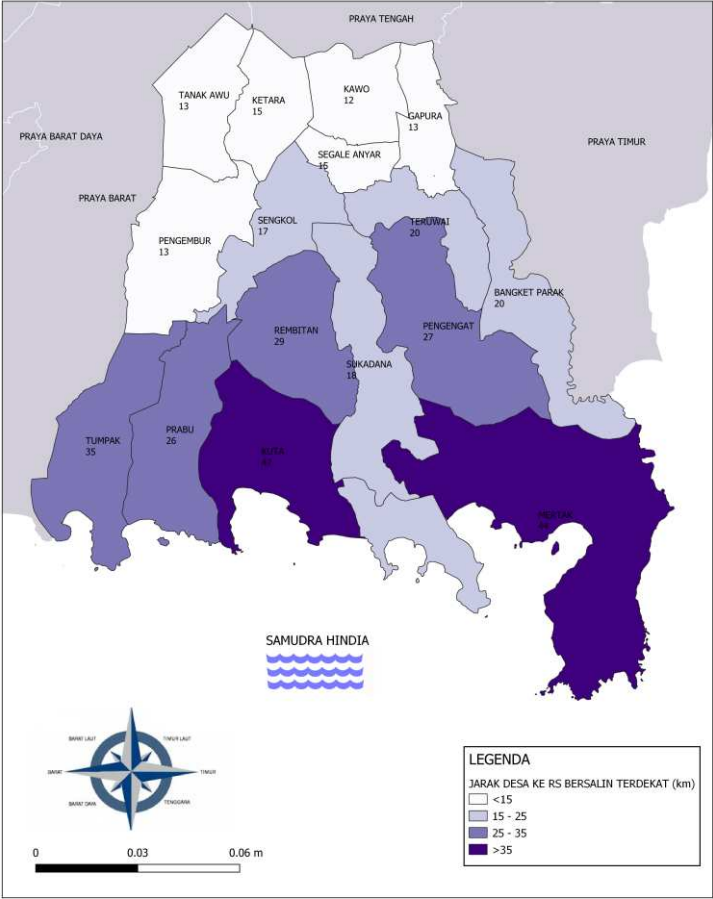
PRAYA TENGAH

TANAK AWU
13

KETARA
15

KAWO
12

GAPURA
13

PRAYA BARAT DAYA

PRAYA TIMUR

SEGALE ANYAR
16

PRAYA BARAT

SENGKOL
17

TERUWAI
20

PENGEMBUR
13

BANGKET PARAK
20

REMBITAN
29

PENGENGAT
27

SUKADANA
18

TUMPAK
35

PRABU
26

KUTA
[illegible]

MERTAK
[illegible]

SAMUDRA HINDIA

BARAT LAUT
TIMUR LAUT
BARAT
TIMUR
BARAT DAYA
TENGGARA

0
0.03
0.06 m

LEGENDA
JARAK DESA KE RS BERSALIN TERDEKAT (km)
<15
15 - 25
25 - 35
>35